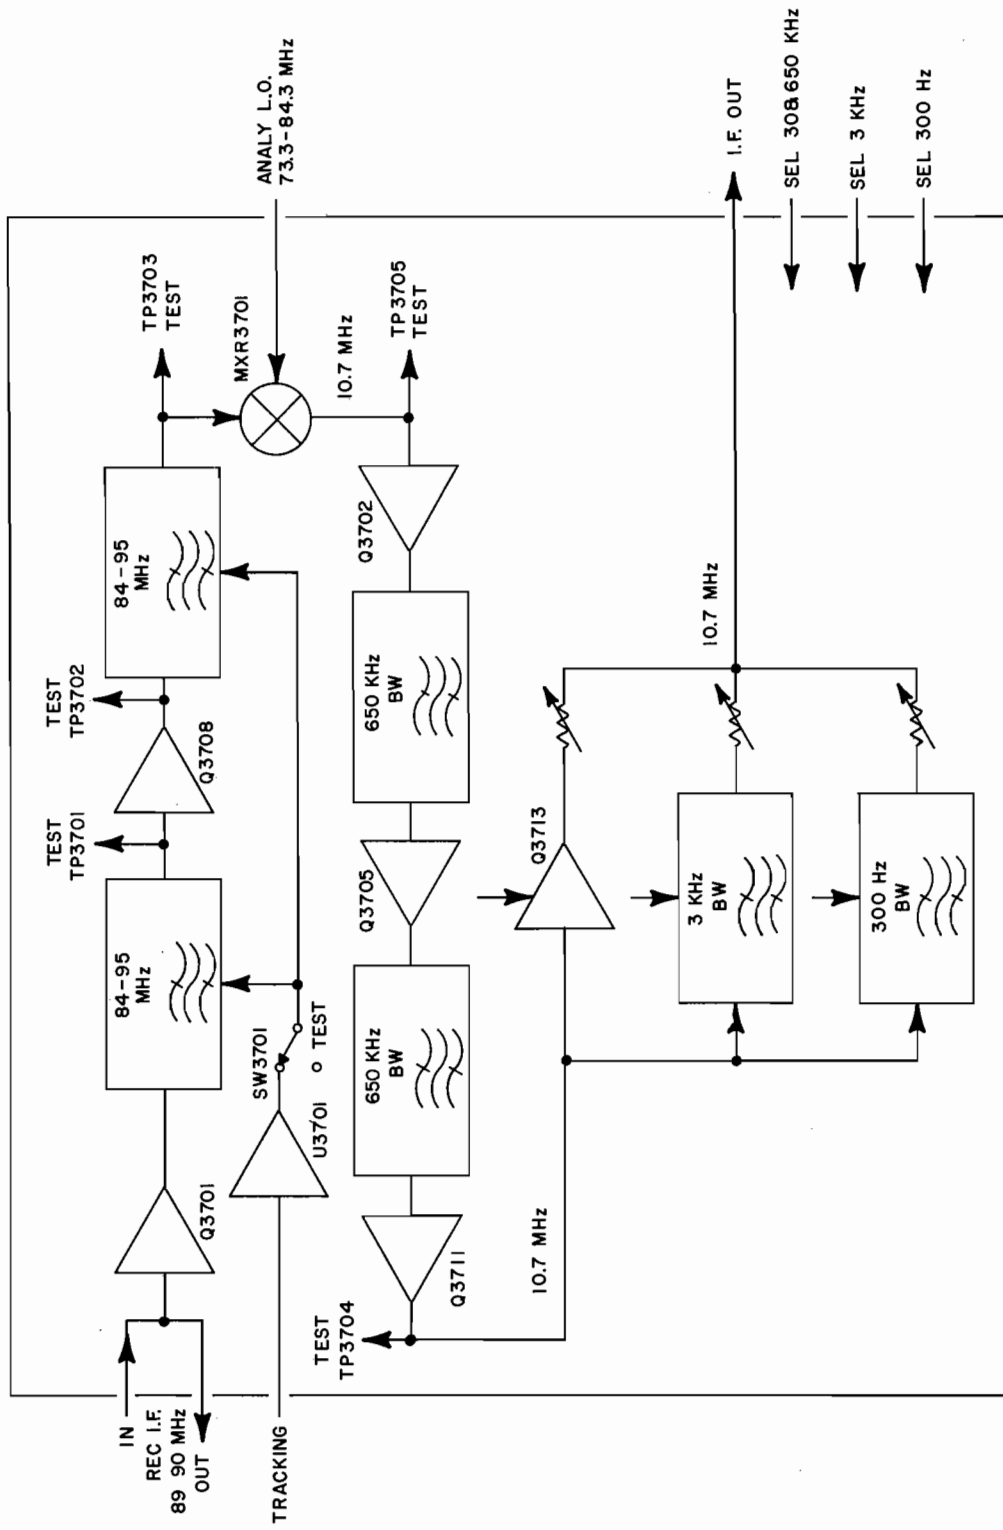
ANALY L.O.
73.3-84.3 MHz

I.F. OUT

SEL 30&650 KHz

SEL 3 KHz

SEL 300 Hz

TP3703
TEST

MXR3701

10.7 MHz

TP3705
TEST

84-95
MHz

Q3702

10.7 MHz

TEST
TP3702

650 KHz
BW

Q3708

TEST
TP3701

Q3705

Q3713

84-95
MHz

3 KHz
BW

300 Hz
BW

SW3701

O TEST

650 KHz
BW

U3701

Q3701

Q3711

10.7 MHz

TEST
TP3704

IN
REC I.F.
89 90 MHz
OUT

TRACKING